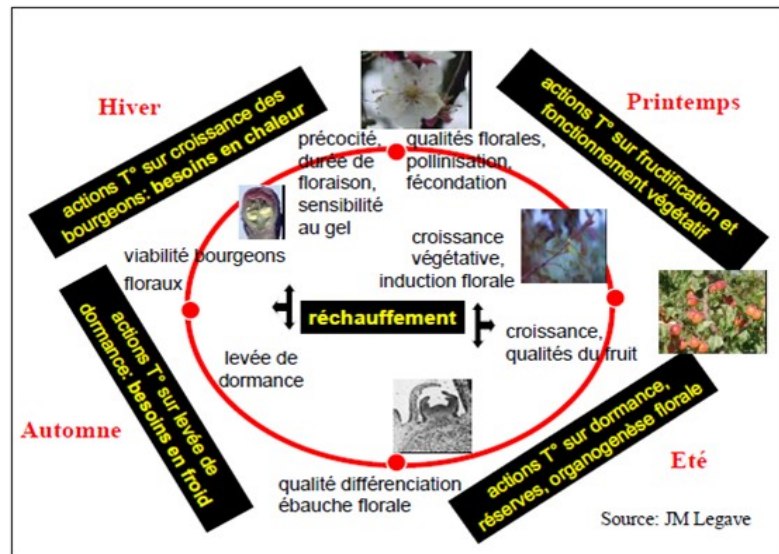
Hiver

actions T° sur croissance des bourgeons: besoins en chaleur

Printemps

actions T° sur fructification et fonctionnement végétatif

précocité, durée de floraison, sensibilité au gel

qualités florales, pollinisation, fécondation

viabilité bourgeons floraux

croissance végétative, induction florale

réchauffement

croissance, qualités du fruit

levée de dormance

actions T° sur levée de dormance: besoins en froid

Automne

qualité différenciation ébauche florale

Eté

actions T° sur dormance, réserves, organogenèse florale

Source: JM Legave